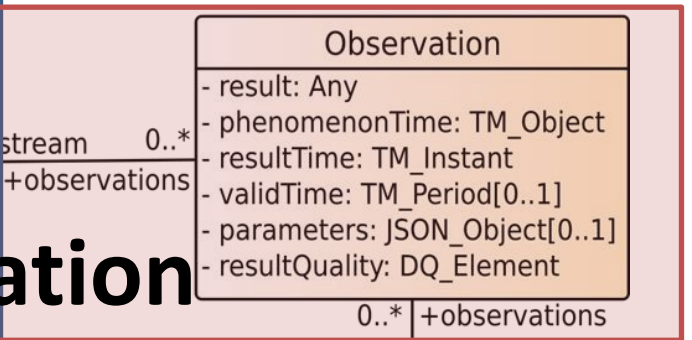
Observation

- result: Any
- phenomenonTime: TM_Object
- resultTime: TM_Instant
- validTime: TM_Period[0..1]
- parameters: JSON_Object[0..1]
- resultQuality: DQ_Element

stream 0..*
+observations

ation

0..* +observations